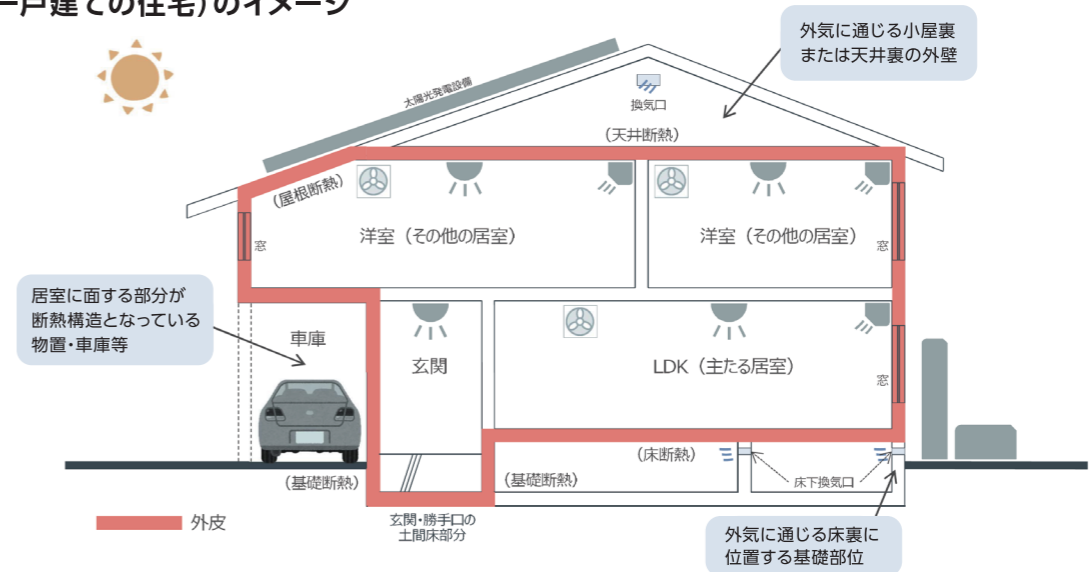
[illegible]戸建ての住宅)のイメージ

外気に通じる小屋裏または天井裏の外壁

太陽光発電設備

換気口

(天井断熱)

(屋根断熱)

窓

洋室(その他の居室)

洋室(その他の居室)

窓

居室に面する部分が断熱構造となっている物置・車庫等

車庫

玄関

LDK(主たる居室)

窓

(床断熱)

(基礎断熱)

(基礎断熱)

床下換気口

外皮

玄関・勝手口の土間床部分

外気に通じる床裏に位置する基礎部位